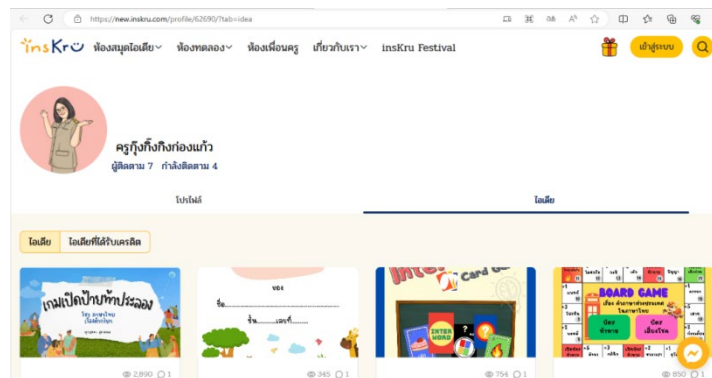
https://new.inskru.com/profile/62690/?tab=idea

insKru ห้องสมุดไอเดีย ห้องทดลอง ห้องเพื่อนครู เกี่ยวกับเรา insKru Festival เข้าสู่ระบบ

ครูกุ้งกิ้งก่องแก้ว
ผู้ติดตาม 7 กำลังติดตาม 4

โปรไฟล์ ไอเดีย

ไอเดีย ไอเดียที่ได้รับเครดิต

เกมเปิดป้ายทายประลอง

2,890 1

ของ
ชื่อ.....................................
ชั้น...............เลขที่...........

345 1

Card Ga
INTER WORD

754 1

BOARD GAME

850 1